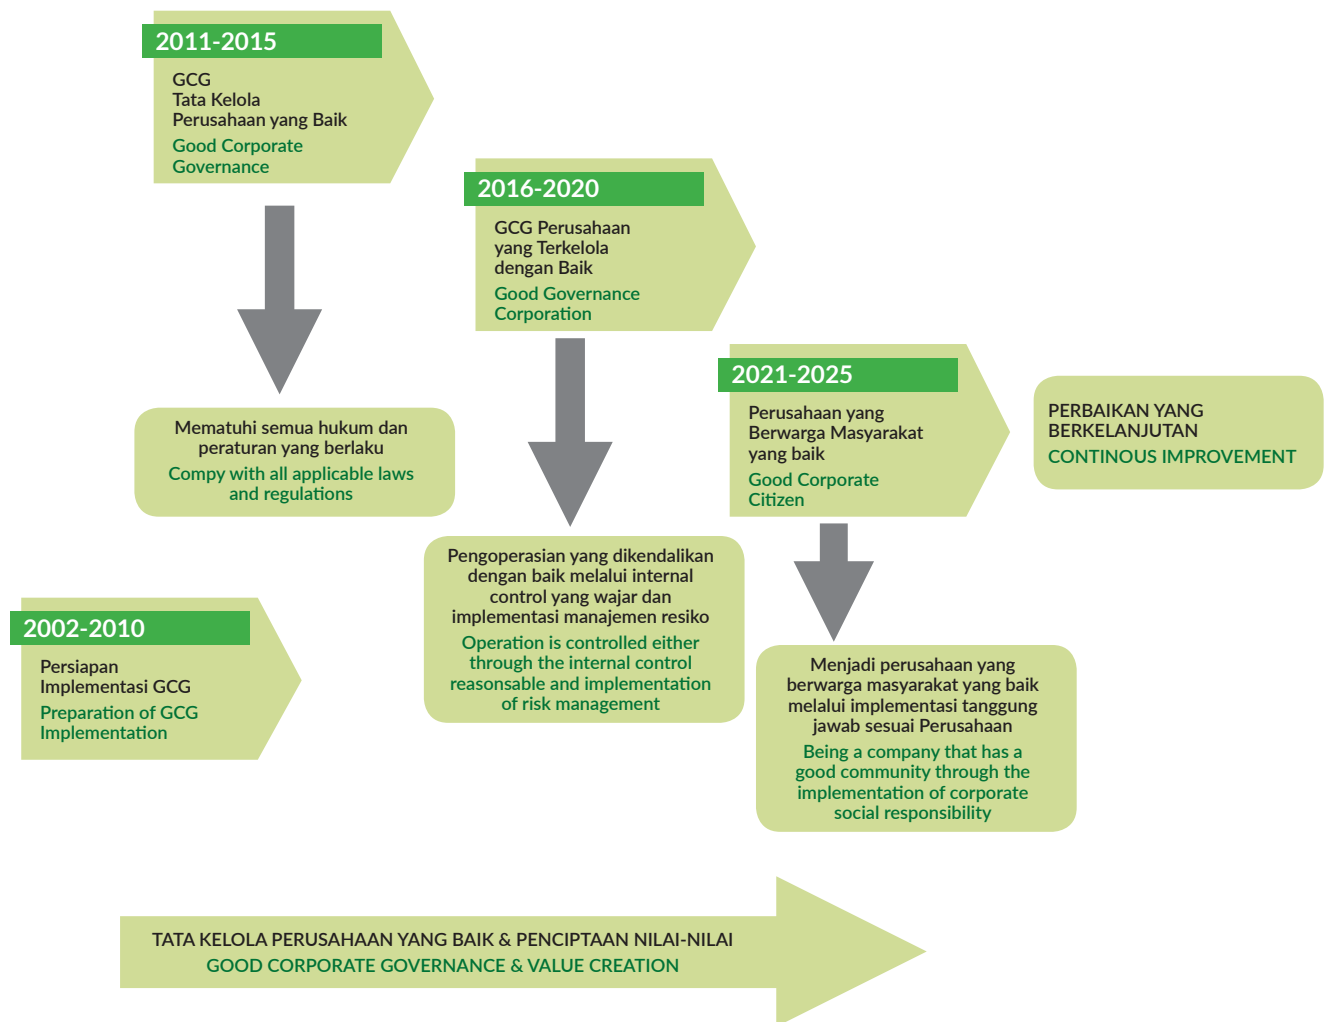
2011-2015

GCG
Tata Kelola
Perusahaan yang Baik

Good Corporate
Governance

Mematuhi semua hukum dan peraturan yang berlaku

Compy with all applicable laws and regulations

2016-2020

GCG Perusahaan
yang Terkelola
dengan Baik

Good Governance
Corporation

Pengoperasian yang dikendalikan dengan baik melalui internal control yang wajar dan implementasi manajemen resiko

Operation is controlled either through the internal control reasonsable and implementation of risk management

2021-2025

Perusahaan yang
Berwarga Masyarakat
yang baik

Good Corporate
Citizen

Menjadi perusahaan yang berwarga masyarakat yang baik melalui implementasi tanggung jawab sesuai Perusahaan

Being a company that has a good community through the implementation of corporate social responsibility

PERBAIKAN YANG
BERKELANJUTAN

CONTINOUS IMPROVEMENT

2002-2010

Persiapan
Implementasi GCG

Preparation of GCG
Implementation

TATA KELOLA PERUSAHAAN YANG BAIK & PENCIPTAAN NILAI-NILAI

GOOD CORPORATE GOVERNANCE & VALUE CREATION